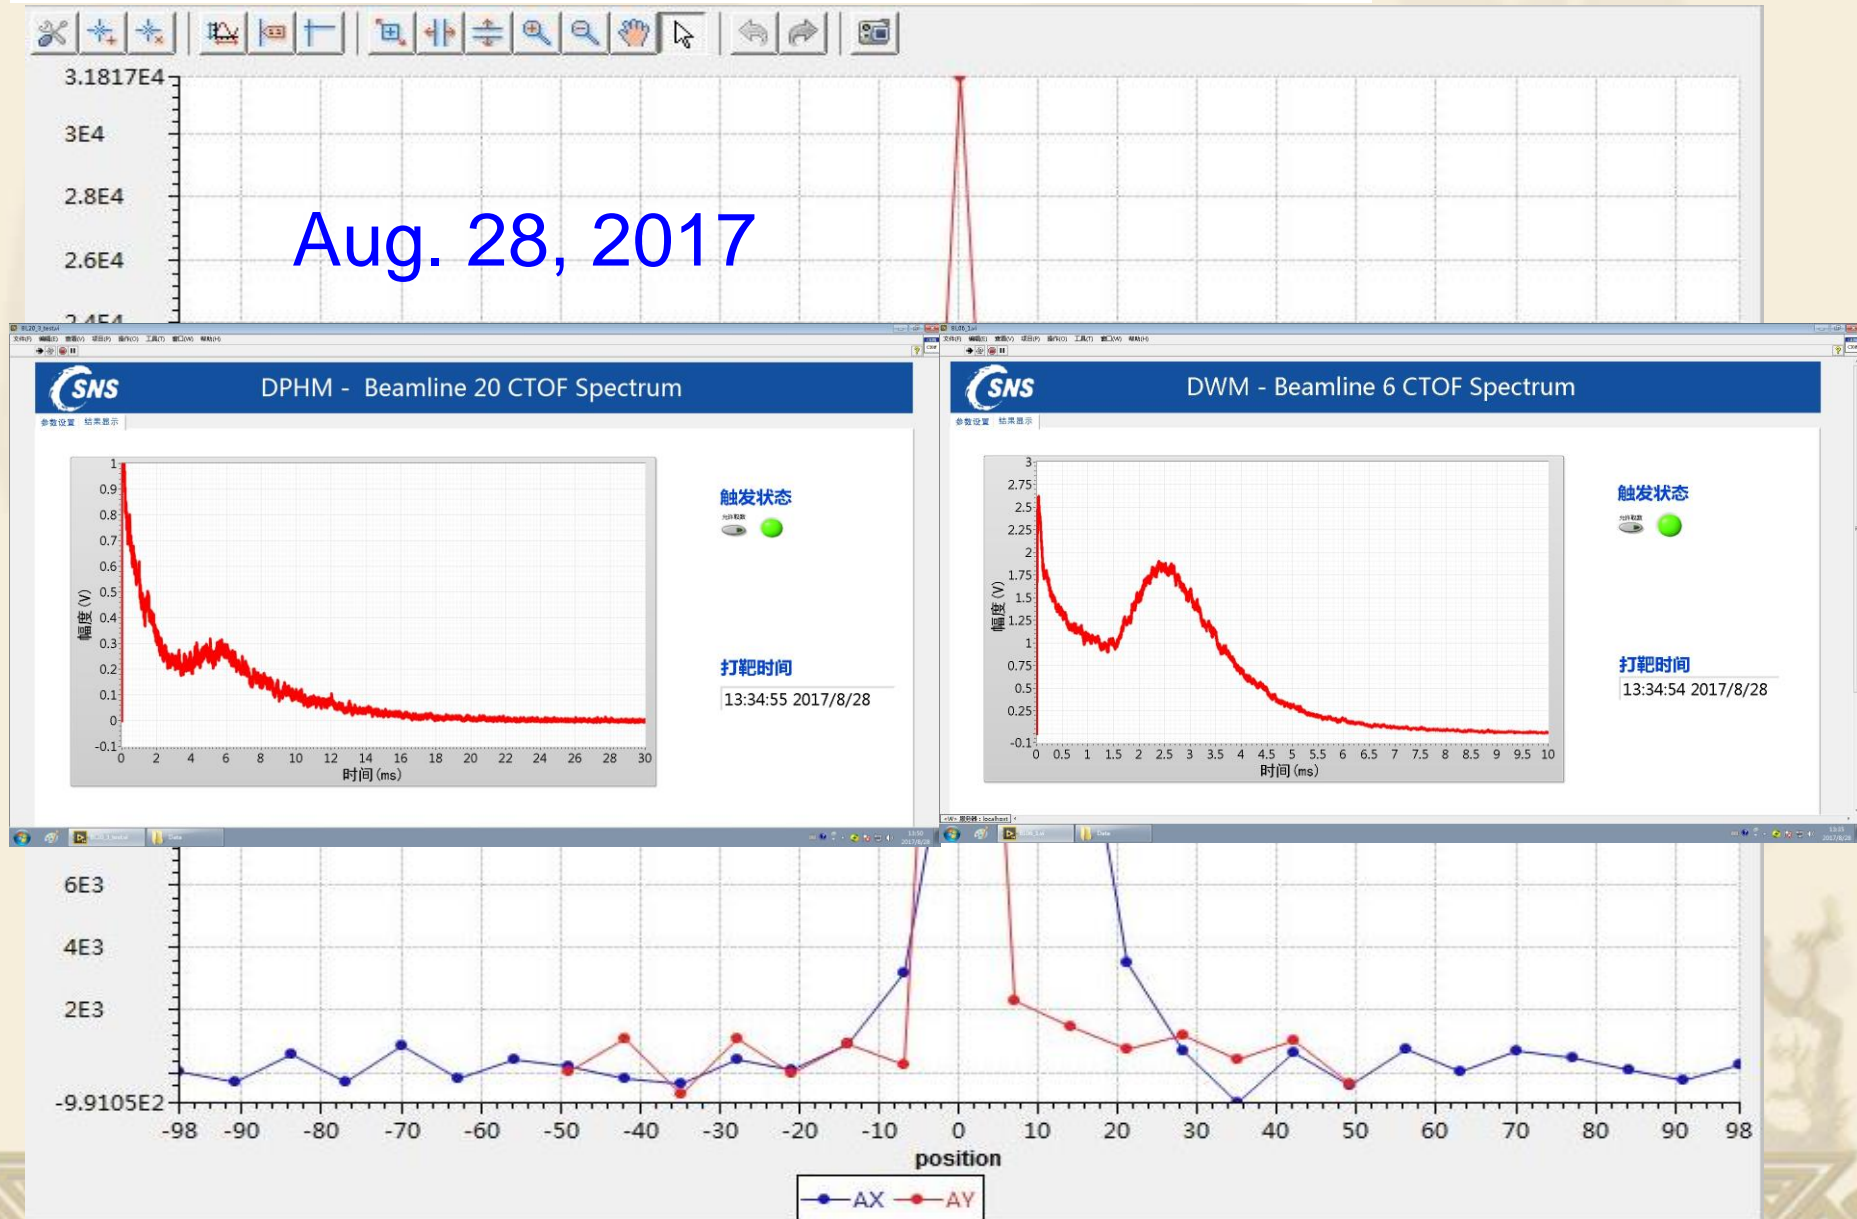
3.1817E4
3E4
2.8E4
2.6E4
2.4E4

Aug. 28, 2017

SNS DPHM - Beamline 20 CTOF Spectrum

参数设置 结果显示

1
0.9
0.8
0.7
0.6
0.5
0.4
0.3
0.2
0.1
0
-0.1
幅度 (V)
0 2 4 6 8 10 12 14 16 18 20 22 24 26 28 30
时间 (ms)

触发状态

打靶时间
13:34:55 2017/8/28

SNS DWM - Beamline 6 CTOF Spectrum

参数设置 结果显示

3
2.75
2.5
2.25
2
1.75
1.5
1.25
1
0.75
0.5
0.25
-0.1
幅度 (V)
0 0.5 1 1.5 2 2.5 3 3.5 4 4.5 5 5.5 6 6.5 7 7.5 8 8.5 9 9.5 10
时间 (ms)

触发状态

打靶时间
13:34:54 2017/8/28

6E3
4E3
2E3
-9.9105E2
-98 -90 -80 -70 -60 -50 -40 -30 -20 -10 0 10 20 30 40 50 60 70 80 90 98
position
AX AY